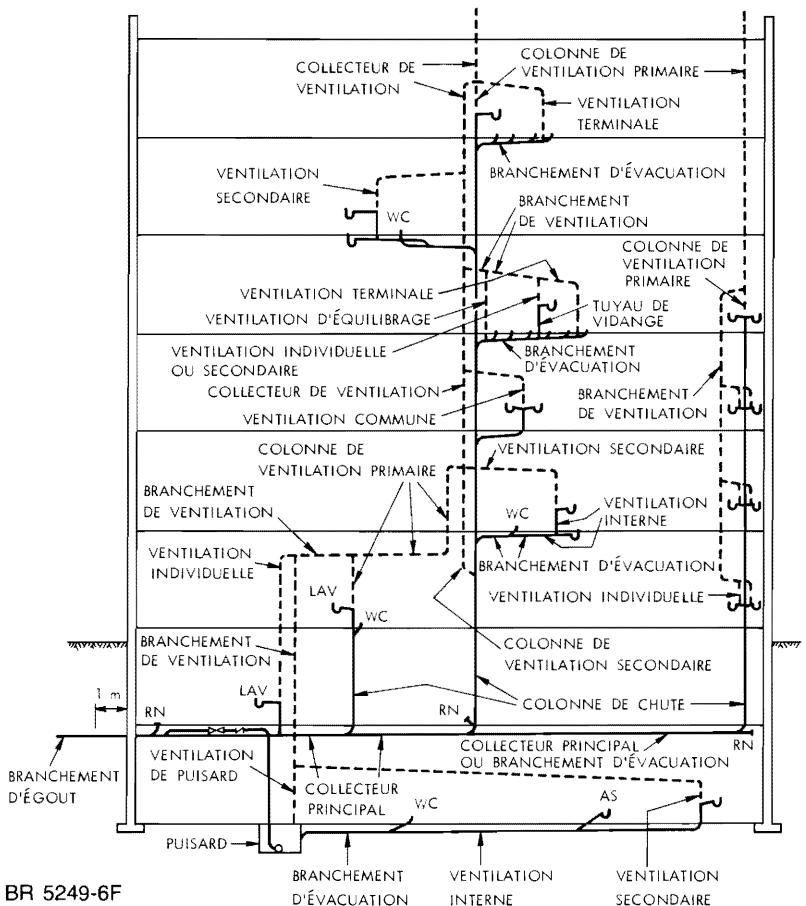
COLLECTEUR DE VENTILATION
COLONNE DE VENTILATION PRIMAIRE
VENTILATION TERMINALE
BRANCHEMENT D'ÉVACUATION
VENTILATION SECONDAIRE
WC
BRANCHEMENT DE VENTILATION
COLONNE DE VENTILATION PRIMAIRE
VENTILATION TERMINALE
VENTILATION D'ÉQUILIBRAGE
TUYAU DE VIDANGE
VENTILATION INDIVIDUELLE OU SECONDAIRE
BRANCHEMENT D'ÉVACUATION
COLLECTEUR DE VENTILATION
BRANCHEMENT DE VENTILATION
VENTILATION COMMUNE
COLONNE DE VENTILATION PRIMAIRE
VENTILATION SECONDAIRE
BRANCHEMENT DE VENTILATION
WC
VENTILATION INTERNE
VENTILATION INDIVIDUELLE
BRANCHEMENT D'ÉVACUATION
LAV
WC
VENTILATION INDIVIDUELLE
BRANCHEMENT DE VENTILATION
COLONNE DE VENTILATION SECONDAIRE
1 m
LAV
RN
RN
COLONNE DE CHUTE
BRANCHEMENT D'ÉGOUT
VENTILATION DE PUISARD
COLLECTEUR PRINCIPAL OU BRANCHEMENT D'ÉVACUATION
RN
COLLECTEUR PRINCIPAL
WC
AS
PUISARD
BRANCHEMENT D'ÉVACUATION
VENTILATION INTERNE
VENTILATION SECONDAIRE
BR 5249-6F